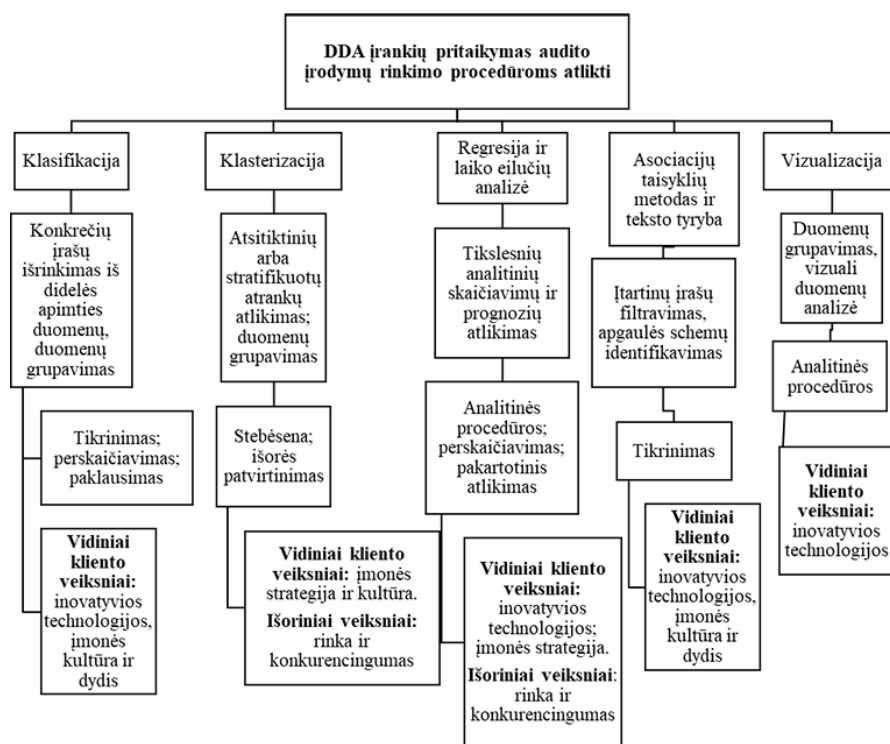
DDA įrankių pritaikymas audito įrodymų rinkimo procedūroms atlikti

Klasifikacija

Konkrečių įrašų išrinkimas iš didelės apimties duomenų, duomenų grupavimas

Tikrinimas; perskaičiavimas; paklausimas

**Vidiniai kliento veiksniai:** inovatyvios technologijos, įmonės kultūra ir dydis

Klasterizacija

Atsitiktinių arba stratifikuotų atrankų atlikimas; duomenų grupavimas

Stebėsena; išorės patvirtinimas

**Vidiniai kliento veiksniai:** įmonės strategija ir kultūra.
**Išoriniai veiksniai:** rinka ir konkurencingumas

Regresija ir laiko eilučių analizė

Tikslesnių analitinių skaičiavimų ir prognozių atlikimas

Analitinės procedūros; perskaičiavimas; pakartotinis atlikimas

**Vidiniai kliento veiksniai:** inovatyvios technologijos; įmonės strategija.
**Išoriniai veiksniai:** rinka ir konkurencingumas

Asociacijų taisyklių metodas ir teksto tyryba

Įtartinų įrašų filtravimas, apgaulės schemų identifikavimas

Tikrinimas

**Vidiniai kliento veiksniai:** inovatyvios technologijos, įmonės kultūra ir dydis

Vizualizacija

Duomenų grupavimas, vizuali duomenų analizė

Analitinės procedūros

**Vidiniai kliento veiksniai:** inovatyvios technologijos